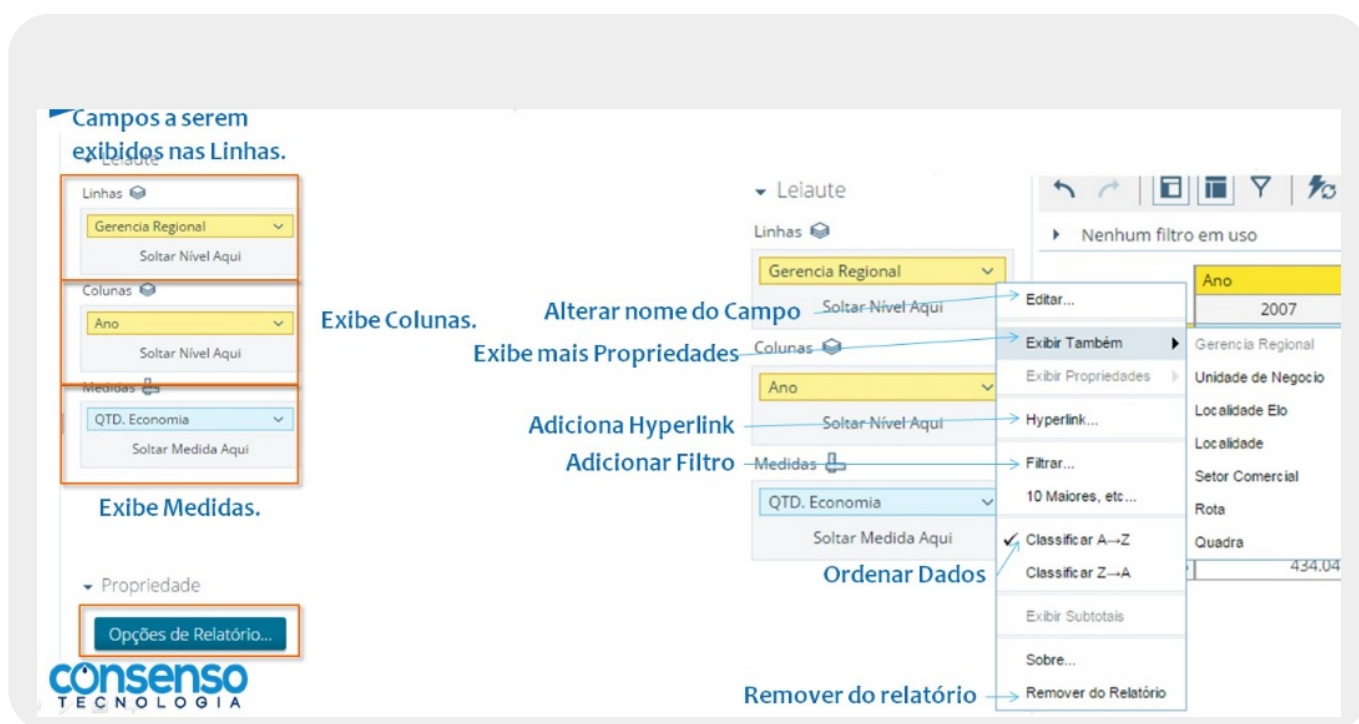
Campos a serem exibidos nas Linhas.

Leiaute

Linhas

Gerencia Regional

Soltar Nível Aqui

Colunas

Ano

Soltar Nível Aqui

Medidas

QTD. Economia

Soltar Medida Aqui

Exibe Colunas.

Exibe Medidas.

Propriedade

Opções de Relatório...

consenso
TECNOLOGIA

Leiaute

Linhas

Gerencia Regional

Soltar Nível Aqui

Colunas

Ano

Soltar Nível Aqui

Medidas

QTD. Economia

Soltar Medida Aqui

Nenhum filtro em uso

Ano

2007

434.04

Alterar nome do Campo

Exibe mais Propriedades

Adiciona Hyperlink

Adicionar Filtro

Ordenar Dados

Remover do relatório

Editar...

Exibir Também

Exibir Propriedades

Hyperlink...

Filtrar...

10 Maiores, etc...

Classificar A→Z

Classificar Z→A

Exibir Subtotais

Sobre...

Remover do Relatório

Gerencia Regional

Unidade de Negocio

Localidade Elo

Localidade

Setor Comercial

Rota

Quadra